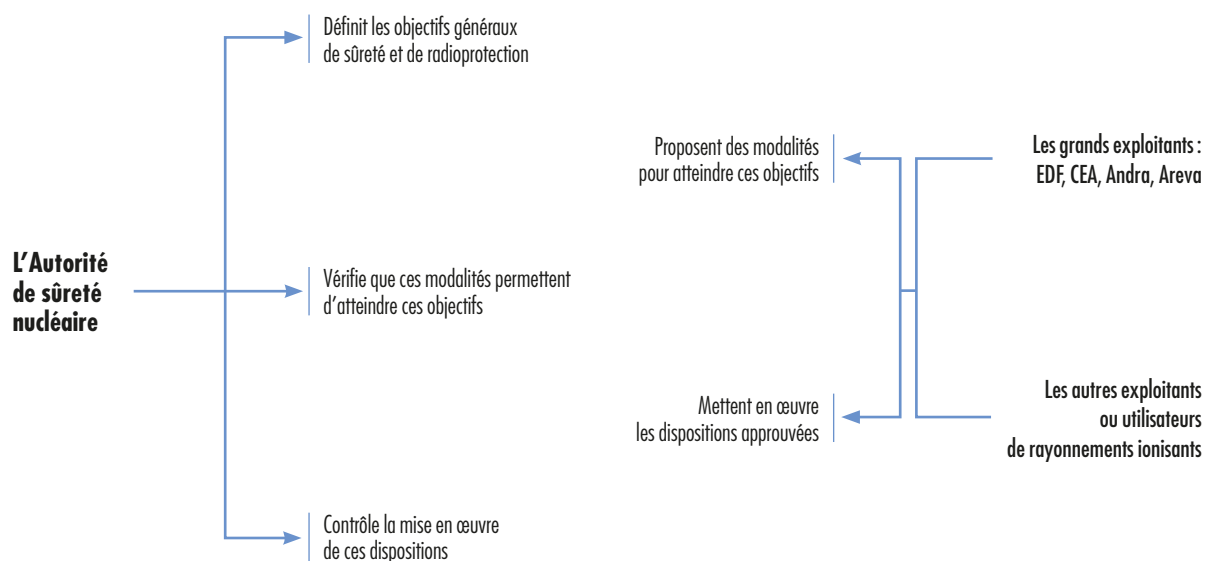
Définit les objectifs généraux de sûreté et de radioprotection

Proposent des modalités pour atteindre ces objectifs

Les grands exploitants : EDF, CEA, Andra, Areva

L'Autorité de sûreté nucléaire

Vérifie que ces modalités permettent d'atteindre ces objectifs

Mettent en œuvre les dispositions approuvées

Les autres exploitants ou utilisateurs de rayonnements ionisants

Contrôle la mise en œuvre de ces dispositions